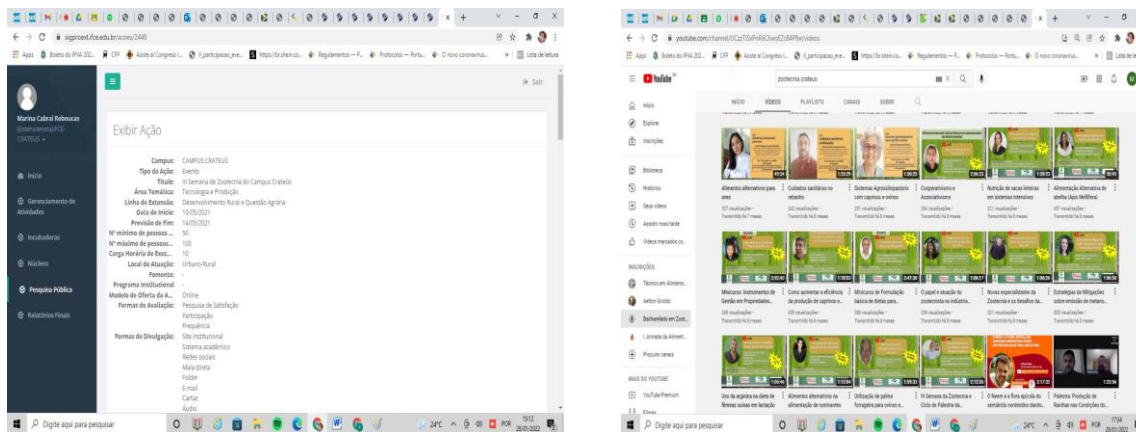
sigproext.ifce.edu.br/acoes/2448

Apps Boleto do IPVA 202... CFF Assiste al Congreso I... ll_participacao_eve... https://br.shein.co... Regulamentos — P... Protocolos — Portu... O novo coronavírus... Lista de leitura

Marina Cabral Rebouças
CRATEUS

Sair

Início
Gerenciamento de Atividades
Incubadoras
Núcleos
Pesquisa Pública
Relatórios Finais

Exibir Ação

Campus: CAMPUS CRATEÚS
Tipo da Ação: Evento
Título: VI Semana de Zootecnia do Campus Crateús
Área Temática: Tecnologia e Produção
Linha de Extensão: Desenvolvimento Rural e Questão Agrária
Data de Início: 10/05/2021
Previsão de Fim: 14/05/2021
Nº mínimo de pessoas ...: 50
Nº máximo de pessoas...: 100
Carga Horária de Exec...: 10
Local de Atuação: Urbano-Rural
Fomento: -
Programa Institucional: -
Modelo de Oferta da A...: Online
Formas de Avaliação: Pesquisa de Satisfação
Participação
Frequência
Formas de Divulgação: Site institucional
Sistema acadêmico
Redes sociais
Mala direta
Folder
E-mail
Cartas
Áudio

Digite aqui para pesquisar
24°C POR 15:12 28/01/2022

youtube.com/channel/UCzsTiSxPnR8Cllwo0ZzBPBw/videos

Apps Boleto do IPVA 202... CFF Assiste al Congreso I... ll_participacao_eve... https://br.shein.co... Regulamentos — P... Protocolos — Portu... O novo coronavírus... Lista de leitura

YouTube BR
zootecnia crateus

Início
Explorar
Inscrições
Biblioteca
Histórico
Seus vídeos
Assistir mais tarde
Vídeos marcados co...

INÍCIO VÍDEOS PLAYLISTS CANAIS SOBRE

Alimentos alternativos para aves
Cuidados sanitários no rebanho
Sistemas Agrossilvipastoris com caprinos e ovinos
Cooperativismo e Associativismo
Nutrição de vacas leiteiras em sistemas intensivos
Alimentação Alternativa de abelhas (Apis Mellifera)

Minicurso: Instrumentos de Gestão em Propriedades...
Como aumentar a eficiência da produção de caprinos e...
Minicurso de Formulação básica de dietas para...
O papel e atuação do zootecnista na indústria...
Novas especialidades da Zootecnia e os desafios da...
Estratégias de Mitigações sobre emissão de metano...

Uso da arginina na dieta de fêmeas suínas em lactação
Alimentos alternativos na alimentação de ruminantes
Utilização de palma forrageira para ovinos e...
II Semana da Zootecnia e Ciclo de Palestra da...
O Nerem e a flora apícola do semiárido nordestino dando...
Palestra: Produção de Rainhas nas Condições do...

INSCRIÇÕES
Técnico em Alimento...
Jeilton Groldo
Bacharelado em Zoot...
Licenciatura em Aliment...
Procurar canais

MAIS DO YOUTUBE
YouTube Premium
Filmes

Digite aqui para pesquisar
24°C POR 17:34 28/01/2022